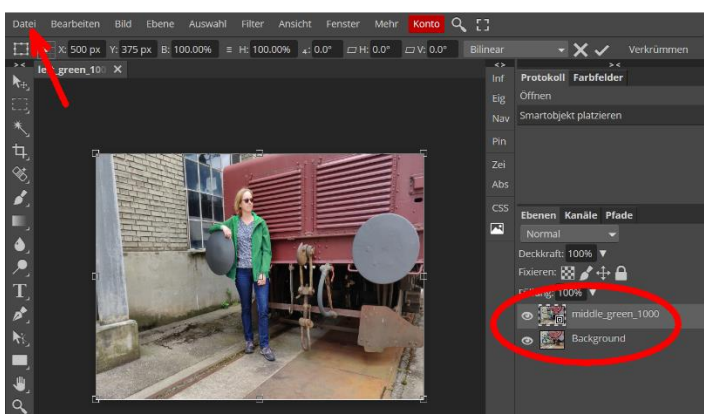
Datei Bearbeiten Bild Ebene Auswahl Filter Ansicht Fenster Mehr Konto

X: 500 px Y: 375 px B: 100.00% H: 100.00% 0.0° H: 0.0° V: 0.0° Bilinear Verkrümmen

le_green_100 ×

Inf
Eig
Nav
Pin
Zei
Abs
CSS

Protokoll Farbfelder
Öffnen
Smartobjekt platzieren

Ebenen Kanäle Pfade
Normal
Deckkraft: 100%
Fixieren:
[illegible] 100%
middle_green_1000
Background